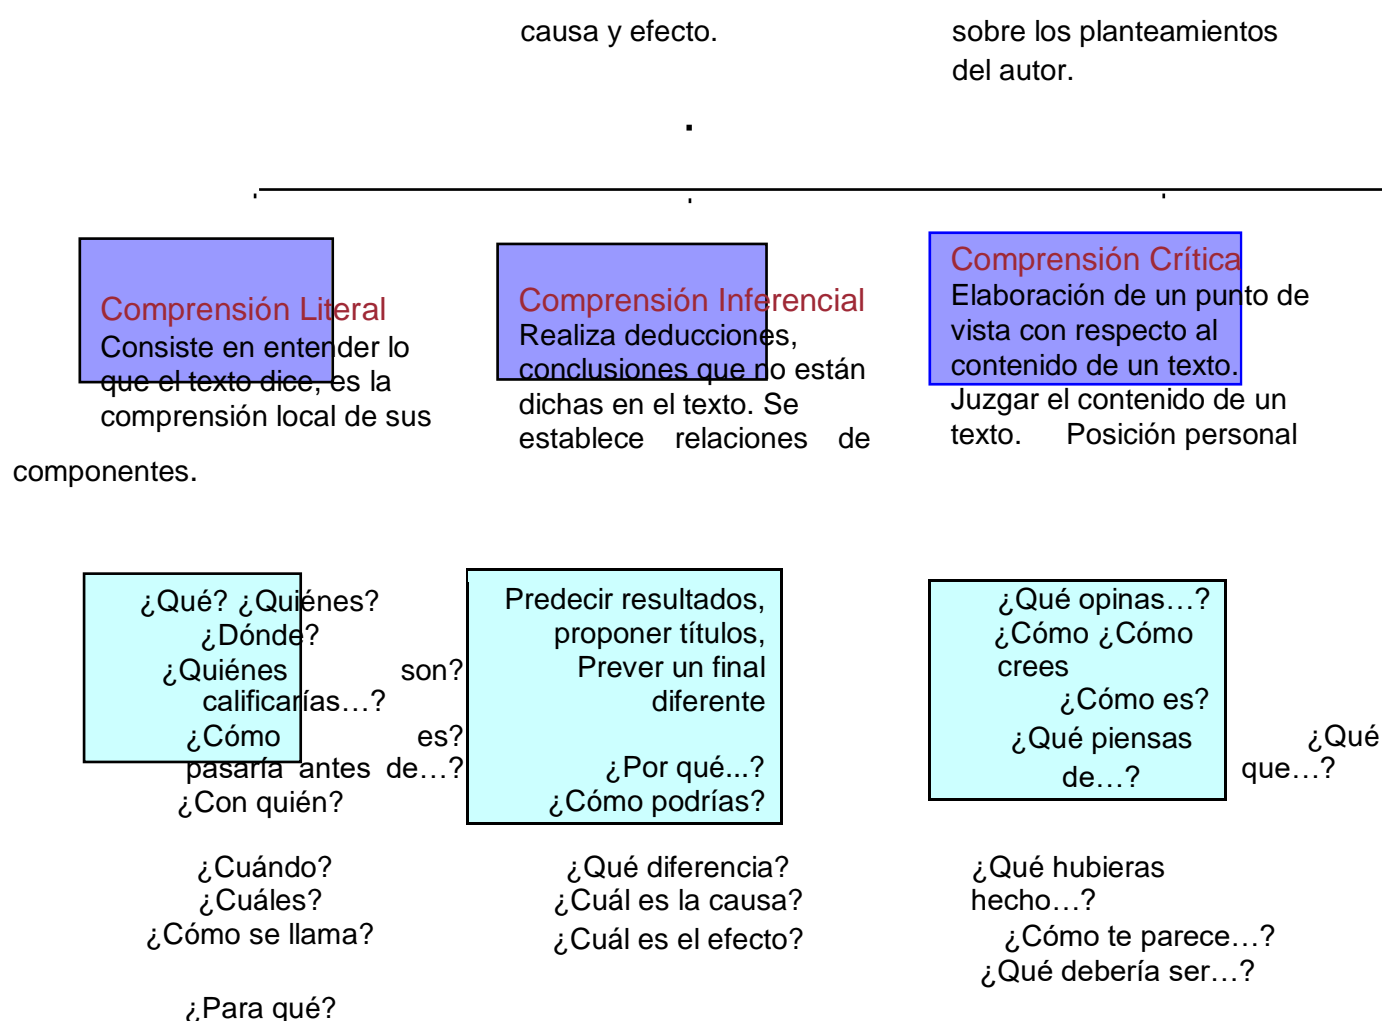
causa y efecto.

sobre los planteamientos del autor.

Comprensión Literal
Consiste en entender lo que el texto dice, es la comprensión local de sus componentes.

Comprensión Inferencial
Realiza deducciones, conclusiones que no están dichas en el texto. Se establece relaciones de

Comprensión Crítica
Elaboración de un punto de vista con respecto al contenido de un texto. Juzgar el contenido de un texto. Posición personal

¿Qué? ¿Quiénes?
¿Dónde?
¿Quiénes son?
calificarías…?
¿Cómo es?
pasaría antes de…?
¿Con quién?

¿Cuándo?
¿Cuáles?
¿Cómo se llama?

¿Para qué?

Predecir resultados,
proponer títulos,
Prever un final diferente

¿Por qué...?
¿Cómo podrías?

¿Qué diferencia?
¿Cuál es la causa?
¿Cuál es el efecto?

¿Qué opinas…?
¿Cómo ¿Cómo crees
¿Cómo es?
¿Qué piensas de…?
¿Qué que…?

¿Qué hubieras hecho…?
¿Cómo te parece…?
¿Qué debería ser…?